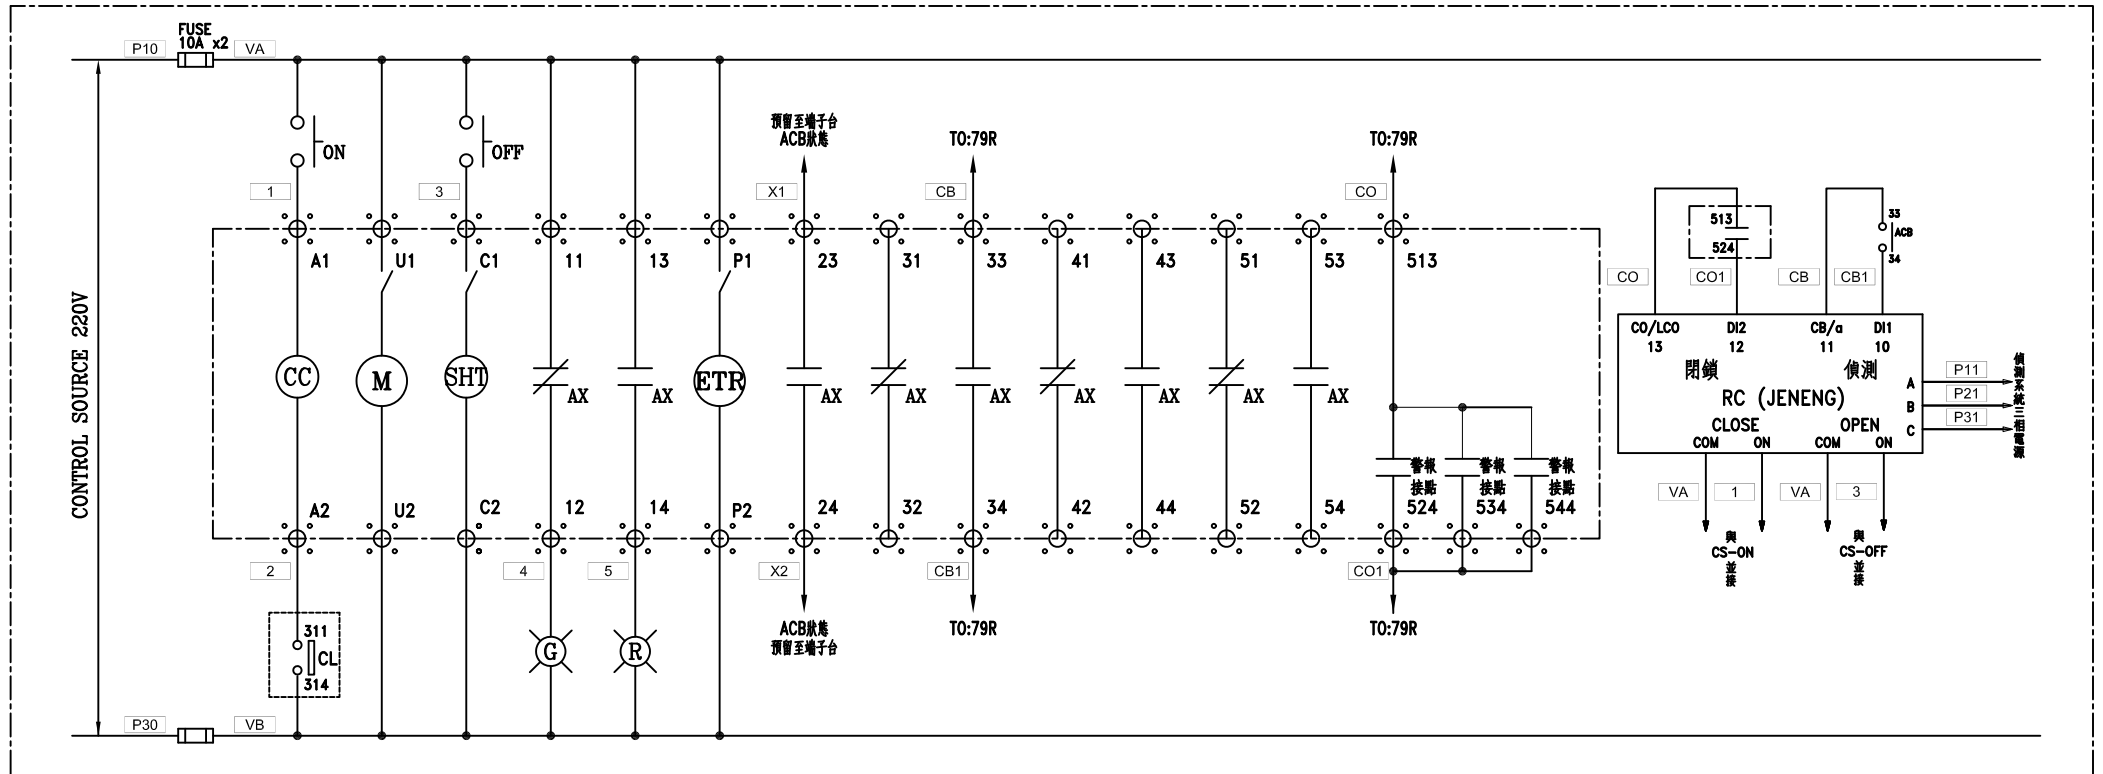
FUSE
10A x2
P10
VA
CONTROL SOURCE 220V
ON
OFF
預留至端子台
ACB狀態
TO:79R
TO:79R
1
3
X1
CB
CO
A1
U1
C1
11
13
P1
23
31
33
41
43
51
53
513
CC
M
SHT
AX
AX
ETR
AX
AX
AX
AX
AX
AX
AX
警報
接點
524
警報
接點
534
警報
接點
544
A2
U2
C2
12
14
P2
24
32
34
42
44
52
54
2
4
5
X2
CB1
CO1
311
CL
314
G
R
ACB狀態
預留至端子台
TO:79R
TO:79R
P30
VB
513
524
33
ACB
34
CO
CO1
CB
CB1
CO/LCO
13
DI2
12
CB/a
11
DI1
10
閉鎖
偵測
RC (JENENG)
CLOSE
COM
ON
OPEN
COM
ON
A
B
C
P11
P21
P31
偵測系統三相電源
VA
1
VA
3
與
CS-ON
並
接
與
CS-OFF
並
接